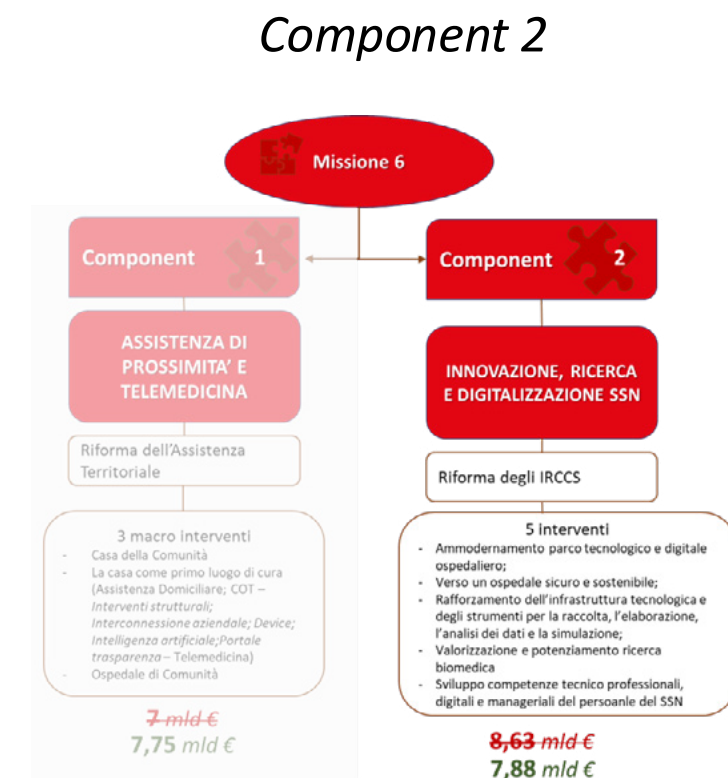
Component 2

Missione 6

Component 1

ASSISTENZA DI PROSSIMITA' E TELEMEDICINA

Riforma dell'Assistenza Territoriale

3 macro interventi
- Casa della Comunità
- La casa come primo luogo di cura (Assistenza Domiciliare; COT – Interventi strutturali; Interconnessione aziendale; Device; Intelligenza artificiale;Portale trasparenza – Telemedicina)
- Ospedale di Comunità

~~7 mld €~~
7,75 mld €

Component 2

INNOVAZIONE, RICERCA E DIGITALIZZAZIONE SSN

Riforma degli IRCCS

5 interventi
- Ammodernamento parco tecnologico e digitale ospedaliero;
- Verso un ospedale sicuro e sostenibile;
- Rafforzamento dell'infrastruttura tecnologica e degli strumenti per la raccolta, l'elaborazione, l'analisi dei dati e la simulazione;
- Valorizzazione e potenziamento ricerca biomedica
- Sviluppo competenze tecnico professionali, digitali e manageriali del persoanle del SSN

~~8,63 mld €~~
7,88 mld €